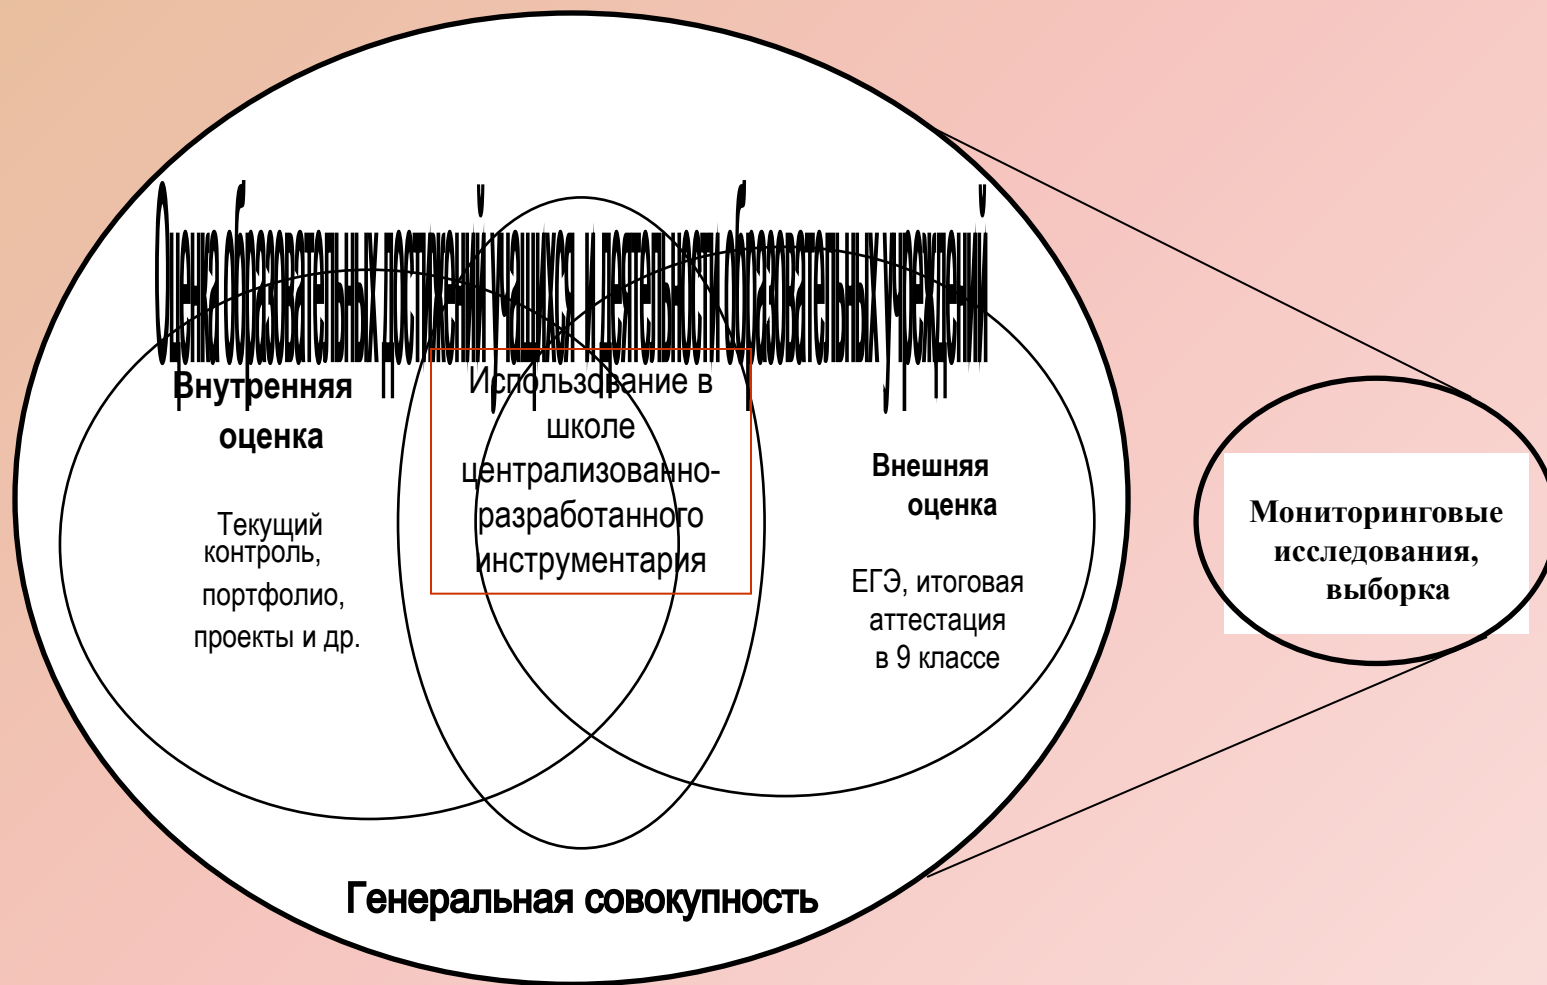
Оценка образовательных достижений учащихся и деятельности образовательных учреждений

Внутренняя оценка

Текущий контроль, портфолио, проекты и др.

Использование в школе централизованно-разработанного инструментария

Внешняя оценка

ЕГЭ, итоговая аттестация в 9 классе

Мониторинговые исследования, выборка

Генеральная совокупность